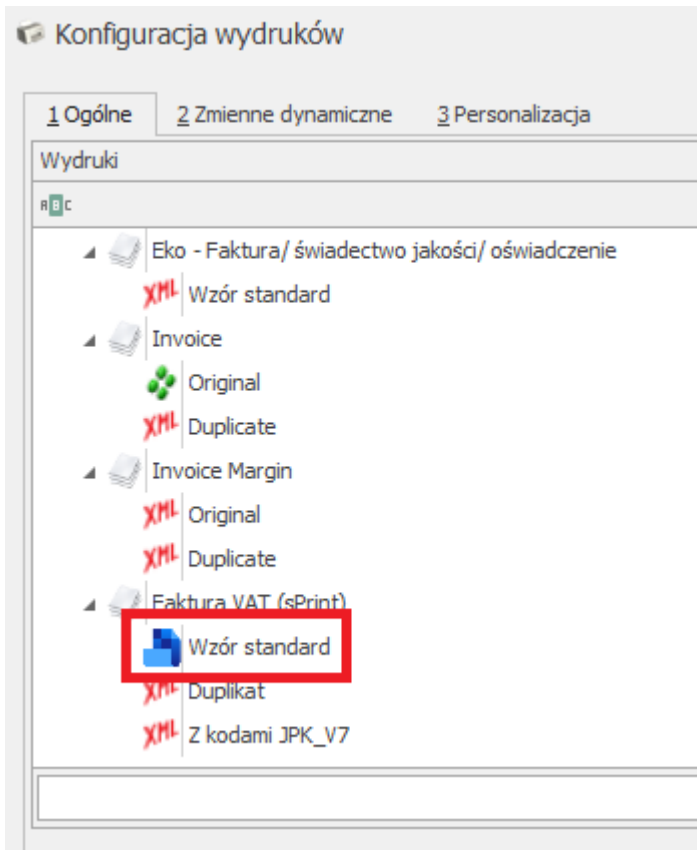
Konfiguracja wydruków

1 Ogólne | 2 Zmienne dynamiczne | 3 Personalizacja

Wydruki

ABC

Eko - Faktura/ świadectwo jakości/ oświadczenie
XML Wzór standard
Invoice
Original
XML Duplicate
Invoice Margin
XML Original
XML Duplicate
Faktura VAT (sPrint)
Wzór standard
XML Duplikat
XML Z kodami JPK_V7